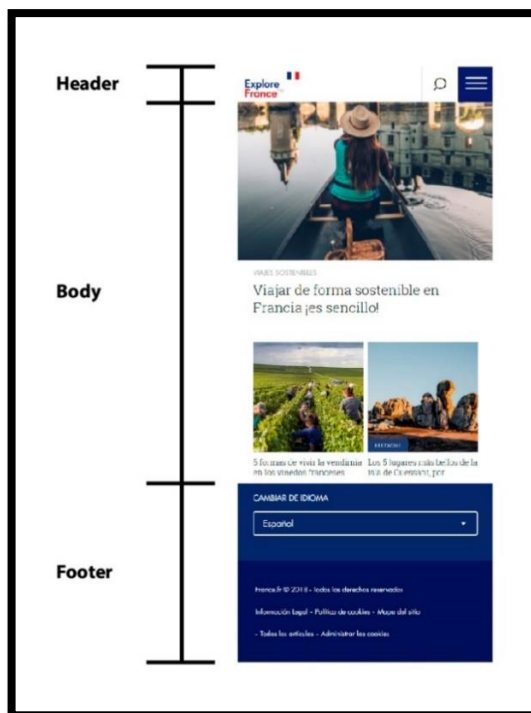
Header

Explore France

Body

VIAJES SOSTENIBLES

Viajar de forma sostenible en Francia ¡es sencillo!

BRETAÑA

5 formas de vivir la vendimia en los viñedos franceses

Los 5 lugares más bellos de la isla de Ouessant, por

Footer

CAMBIAR DE IDIOMA

Español

France.fr © 2018 - Todos los derechos reservados

Información legal - Política de cookies - Mapa del sitio

- Todos los artículos - Administrar las cookies